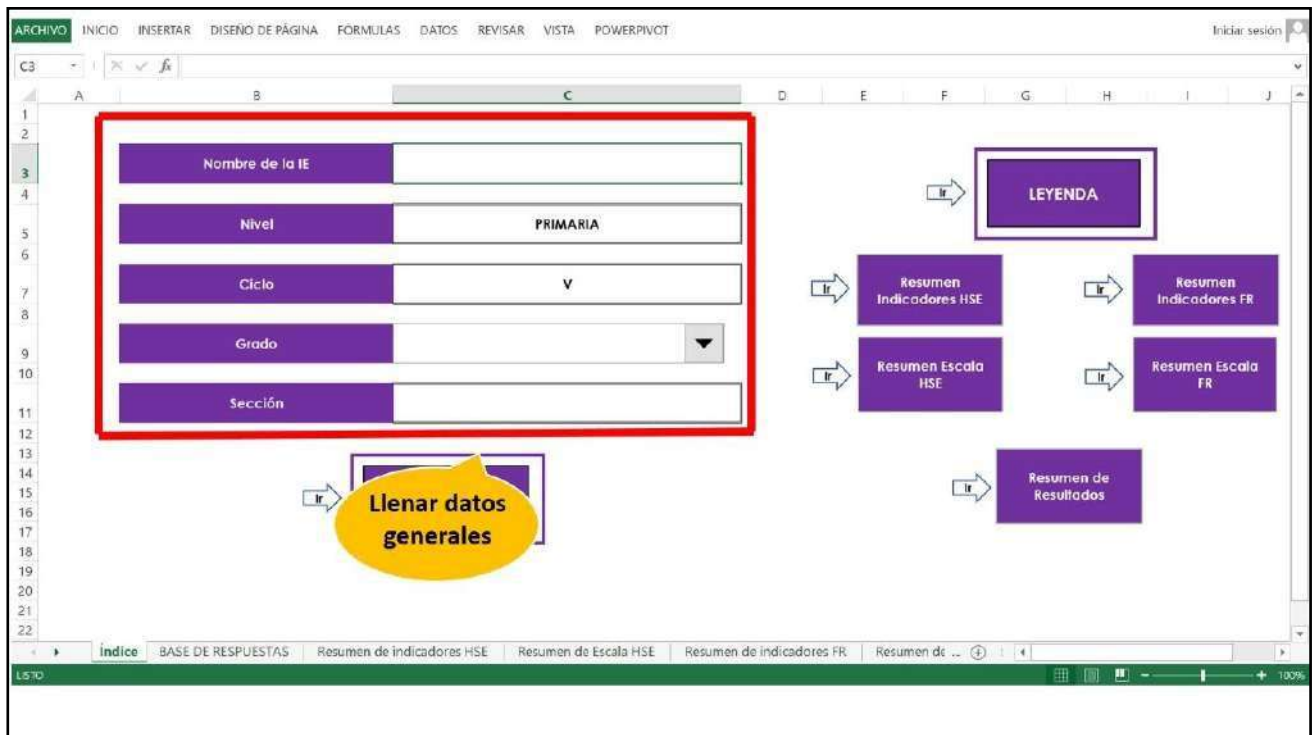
ARCHIVO INICIO INSERTAR DISEÑO DE PÁGINA FORMULAS DATOS REVISAR VISTA POWERPIVOT

Iniciar sesión

C3

$f_x$

A B C D E F G H I J

1
2
3
4
5
6
7
8
9
10
11
12
13
14
15
16
17
18
19
20
21
22

Nombre de la IE

Nivel

PRIMARIA

Ciclo

V

Grado

Sección

Ir

Llenar datos generales

Ir

LEYENDA

Ir

Resumen Indicadores HSE

Ir

Resumen Indicadores FR

Ir

Resumen Escala HSE

Ir

Resumen Escala FR

Ir

Resumen de Resultados

Indice BASE DE RESPUESTAS Resumen de indicadores HSE Resumen de Escala HSE Resumen de indicadores FR Resumen de ...

LISTO

100%